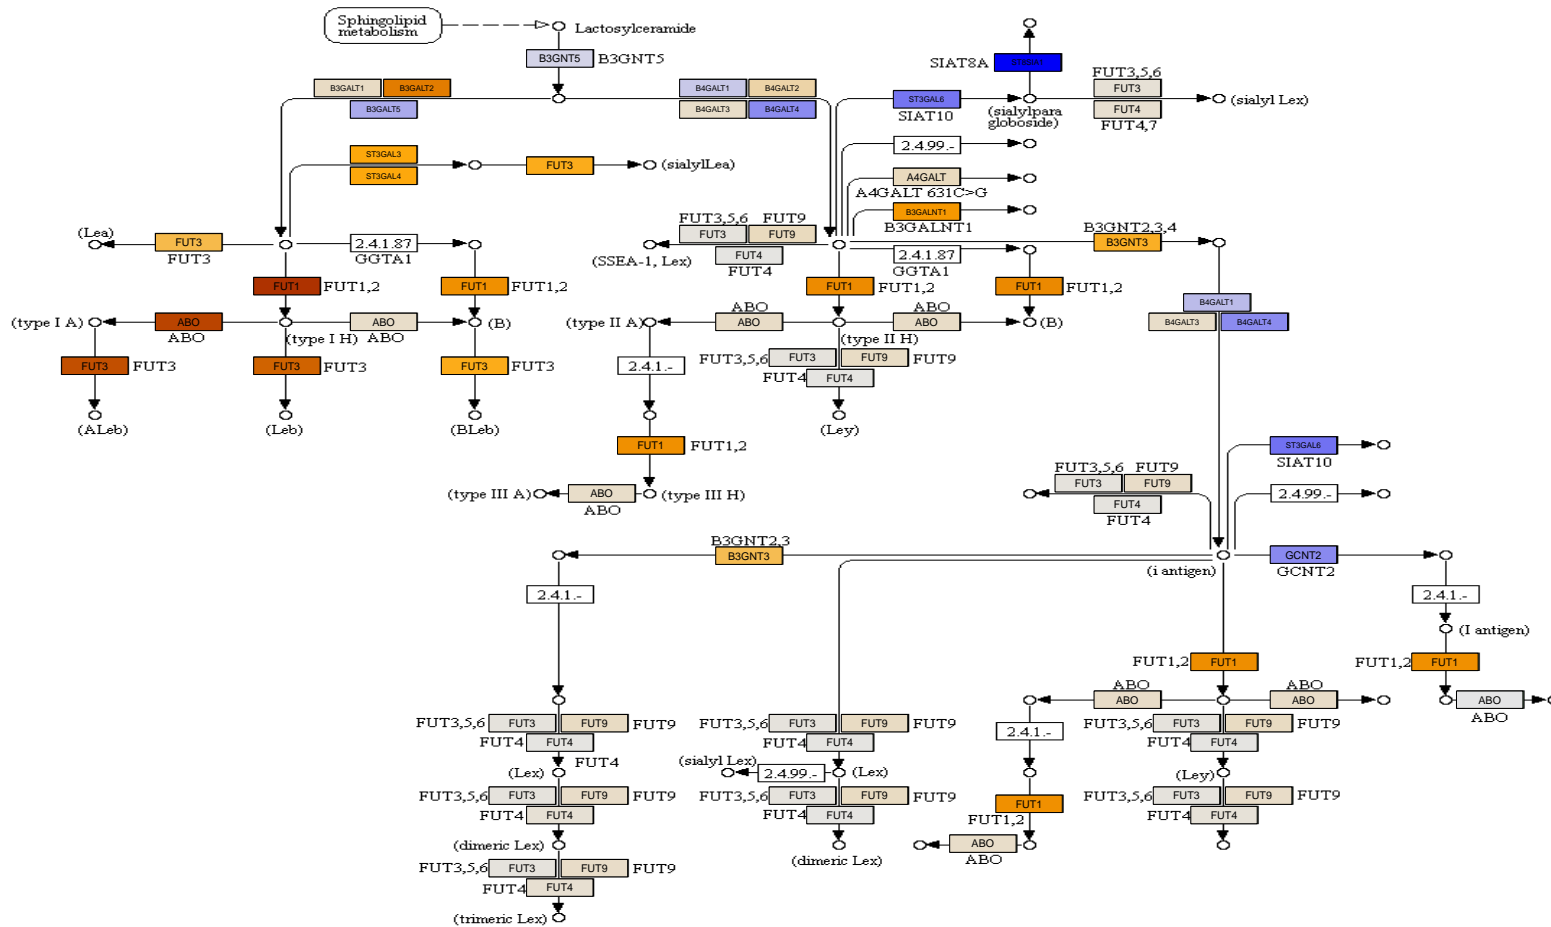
Sphingolipid metabolism

Lactosylceramide

B3GNT5 B3GNT5

B3GALT1 B3GALT2 B3GALT5

B4GALT1 B4GALT2 B4GALT3 B4GALT4

SIAT8A ST8SIA1

ST3GAL6 SIAT10

(sialylpara globoside)

FUT3,5,6 FUT3 FUT4 FUT4,7

(sialyl Lex)

ST3GAL3 ST3GAL4

FUT3

(sialylLea)

2.4.99.-

A4GALT A4GALT 631C>G

B3GALNT1 B3GALNT1

FUT3,5,6 FUT9 FUT3 FUT9 FUT4 FUT4

(SSEA-1, Lex)

2.4.1.87 GGTA1

B3GNT2,3,4 B3GNT3

(Lea) FUT3 FUT3

2.4.1.87 GGTA1

FUT1 FUT1,2

FUT1 FUT1,2

FUT1 FUT1,2

FUT1 FUT1,2

B4GALT1 B4GALT3 B4GALT4

(type I A) ABO ABO

(type I H) ABO ABO

(B)

ABO ABO

(type II A)

ABO ABO

(B)

(type II H)

FUT3 FUT3

FUT3 FUT3

FUT3 FUT3

2.4.1.-

FUT3,5,6 FUT3 FUT9 FUT9 FUT4 FUT4

(ALeb) (Leb) (BLeb)

(Ley)

FUT1 FUT1,2

ST3GAL6 SIAT10

(type III A) ABO ABO (type III H)

FUT3,5,6 FUT9 FUT3 FUT9 FUT4 FUT4

2.4.99.-

B3GNT2,3 B3GNT3

(i antigen)

GCNT2 GCNT2

2.4.1.-

2.4.1.-

(I antigen)

FUT1,2 FUT1

FUT1,2 FUT1

ABO ABO ABO ABO

ABO ABO

FUT3,5,6 FUT3 FUT9 FUT9 FUT4 FUT4

FUT3,5,6 FUT3 FUT9 FUT9 FUT4 FUT4

2.4.1.-

FUT3,5,6 FUT3 FUT9 FUT9 FUT4 FUT4

FUT4

(Lex)

(sialyl Lex) 2.4.99.- (Lex)

(Ley)

FUT3,5,6 FUT3 FUT9 FUT9 FUT4 FUT4

FUT3,5,6 FUT3 FUT9 FUT9 FUT4 FUT4

FUT1 FUT1,2

FUT3,5,6 FUT3 FUT9 FUT9 FUT4 FUT4

(dimeric Lex)

(dimeric Lex)

ABO ABO

FUT3,5,6 FUT3 FUT9 FUT9 FUT4 FUT4

(trimeric Lex)